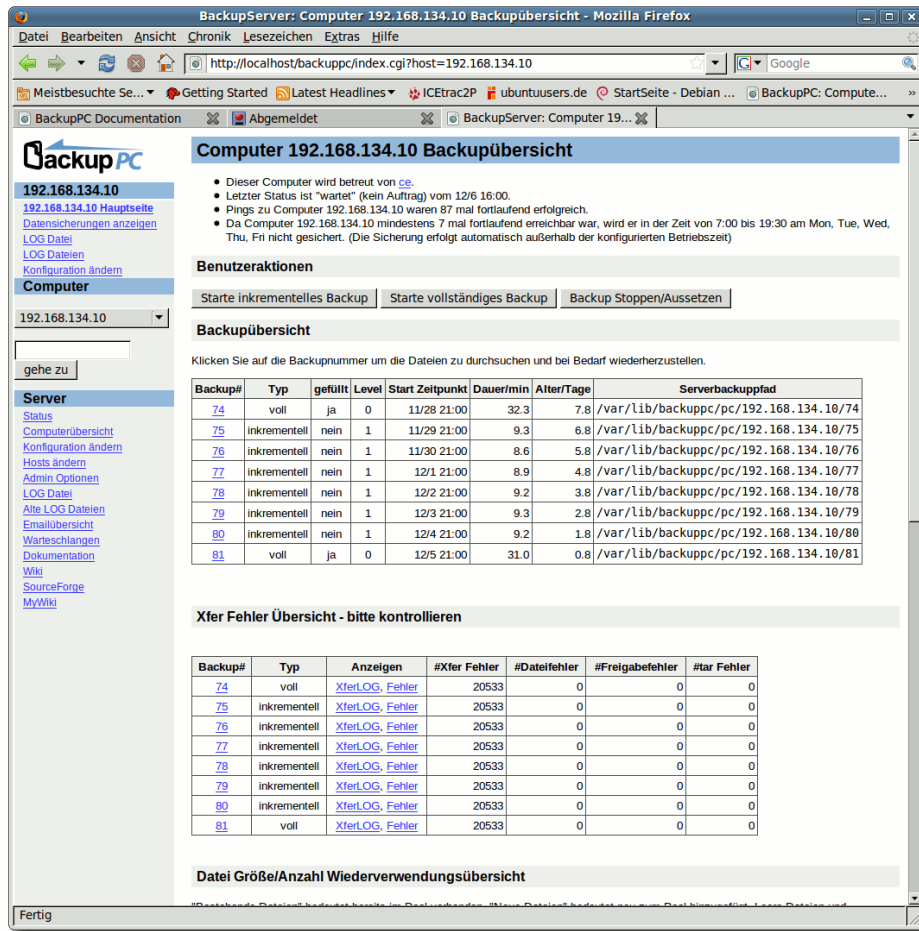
BackupServer: Computer 192.168.134.10 Backupübersicht - Mozilla Firefox

Datei Bearbeiten Ansicht Chronik Lesezeichen Extras Hilfe

http://localhost/backuppc/index.cgi?host=192.168.134.10

Google

Meistbesuchte Se... Getting Started Latest Headlines ICEtrac2P ubuntuusers.de StartSeite - Debian ... BackupPC: Compute...

BackupPC Documentation | Abgemeldet | BackupServer: Computer 19...

BackupPC

192.168.134.10
192.168.134.10 Hauptseite
Datensicherungen anzeigen
LOG Datei
LOG Dateien
Konfiguration ändern

Computer
192.168.134.10
gehe zu

Server
Status
Computerübersicht
Konfiguration ändern
Hosts ändern
Admin Optionen
LOG Datei
Alte LOG Dateien
Emailübersicht
Warteschlangen
Dokumentation
Wiki
SourceForge
MyWiki

Computer 192.168.134.10 Backupübersicht

- Dieser Computer wird betreut von ce.
- Letzter Status ist "wartet" (kein Auftrag) vom 12/6 16:00.
- Pings zu Computer 192.168.134.10 waren 87 mal fortlaufend erfolgreich.
- Da Computer 192.168.134.10 mindestens 7 mal fortlaufend erreichbar war, wird er in der Zeit von 7:00 bis 19:30 am Mon, Tue, Wed, Thu, Fri nicht gesichert. (Die Sicherung erfolgt automatisch außerhalb der konfigurierten Betriebszeit)

Benutzeraktionen

Starte inkrementelles Backup | Starte vollständiges Backup | Backup Stoppen/Aussetzen

Backupübersicht

Klicken Sie auf die Backupnummer um die Dateien zu durchsuchen und bei Bedarf wiederherzustellen.

| Backup# | Typ | gefüllt | Level | Start Zeitpunkt | Dauer/min | Alter/Tage | Serverbackuppfad |
|---|---|---|---|---|---|---|---|
| 74 | voll | ja | 0 | 11/28 21:00 | 32.3 | 7.8 | /var/lib/backuppc/pc/192.168.134.10/74 |
| 75 | inkrementell | nein | 1 | 11/29 21:00 | 9.3 | 6.8 | /var/lib/backuppc/pc/192.168.134.10/75 |
| 76 | inkrementell | nein | 1 | 11/30 21:00 | 8.6 | 5.8 | /var/lib/backuppc/pc/192.168.134.10/76 |
| 77 | inkrementell | nein | 1 | 12/1 21:00 | 8.9 | 4.8 | /var/lib/backuppc/pc/192.168.134.10/77 |
| 78 | inkrementell | nein | 1 | 12/2 21:00 | 9.2 | 3.8 | /var/lib/backuppc/pc/192.168.134.10/78 |
| 79 | inkrementell | nein | 1 | 12/3 21:00 | 9.3 | 2.8 | /var/lib/backuppc/pc/192.168.134.10/79 |
| 80 | inkrementell | nein | 1 | 12/4 21:00 | 9.2 | 1.8 | /var/lib/backuppc/pc/192.168.134.10/80 |
| 81 | voll | ja | 0 | 12/5 21:00 | 31.0 | 0.8 | /var/lib/backuppc/pc/192.168.134.10/81 |

Xfer Fehler Übersicht - bitte kontrollieren

| Backup# | Typ | Anzeigen | #Xfer Fehler | #Dateifehler | #Freigabefehler | #tar Fehler |
|---|---|---|---|---|---|---|
| 74 | voll | XferLOG, Fehler | 20533 | 0 | 0 | 0 |
| 75 | inkrementell | XferLOG, Fehler | 20533 | 0 | 0 | 0 |
| 76 | inkrementell | XferLOG, Fehler | 20533 | 0 | 0 | 0 |
| 77 | inkrementell | XferLOG, Fehler | 20533 | 0 | 0 | 0 |
| 78 | inkrementell | XferLOG, Fehler | 20533 | 0 | 0 | 0 |
| 79 | inkrementell | XferLOG, Fehler | 20533 | 0 | 0 | 0 |
| 80 | inkrementell | XferLOG, Fehler | 20533 | 0 | 0 | 0 |
| 81 | voll | XferLOG, Fehler | 20533 | 0 | 0 | 0 |

Datei Größe/Anzahl Wiederverwendungsübersicht

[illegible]

Fertig